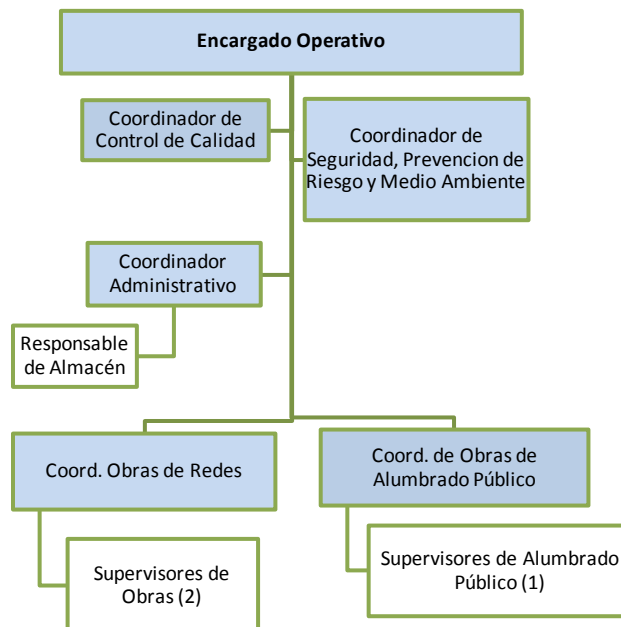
Encargado Operativo

Coordinador de Control de Calidad

Coordinador de Seguridad, Prevencion de Riesgo y Medio Ambiente

Coordinador Administrativo

Responsable de Almacén

Coord. Obras de Redes

Coord. de Obras de Alumbrado Público

Supervisores de Obras (2)

Supervisores de Alumbrado Público (1)